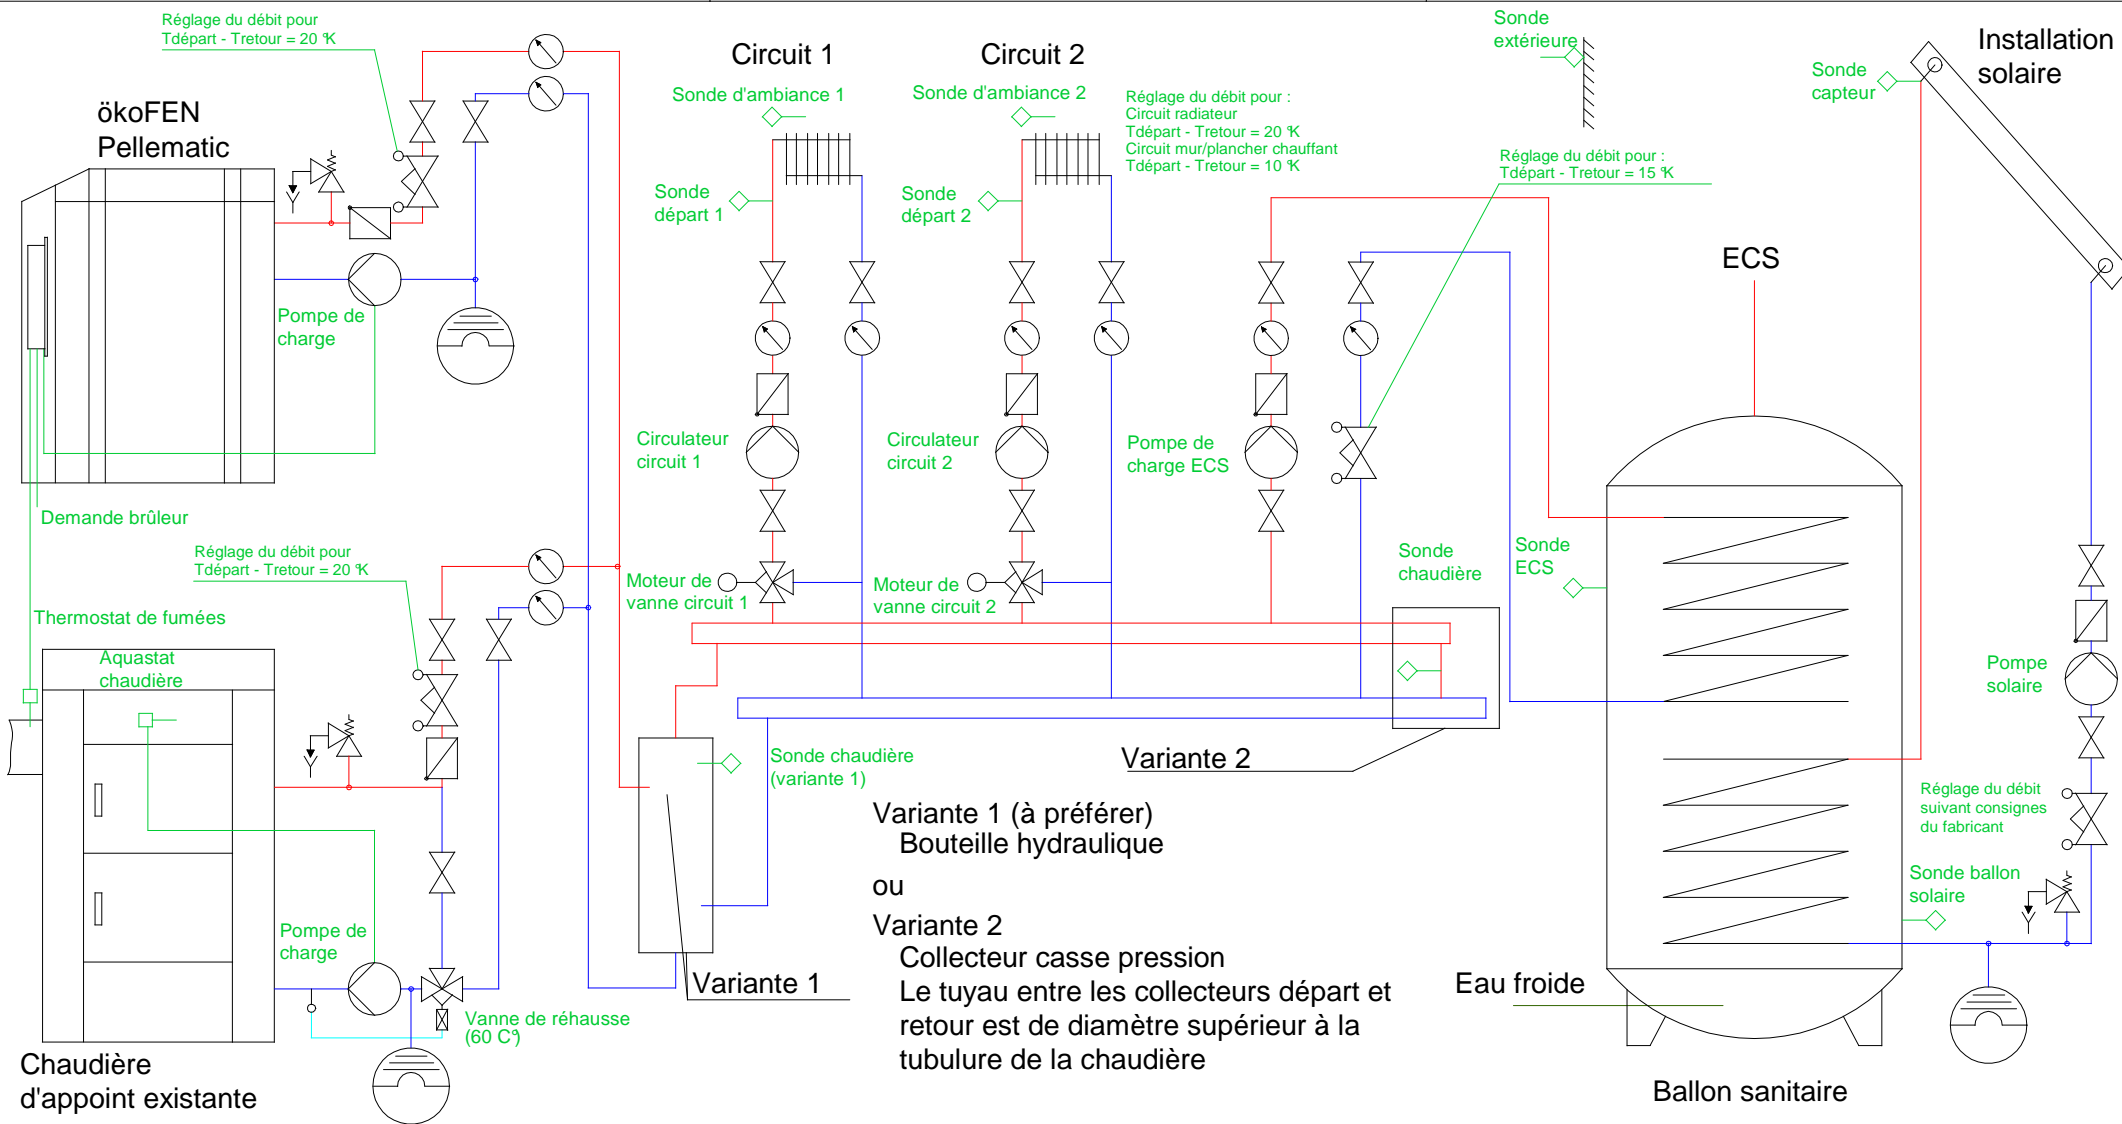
Réglage du débit pour
Tdépart - Tretour = 20 K

ökoFEN
Pellematic

Pompe de
charge

Demande brûleur

Réglage du débit pour
Tdépart - Tretour = 20 K

Thermostat de fumées

Aquastat
chaudière

Pompe de
charge

Vanne de réhausse
(60 C°)

Chaudière
d'appoint existante

Circuit 1

Sonde d'ambiance 1

Sonde
départ 1

Circulateur
circuit 1

Moteur de
vanne circuit 1

Circuit 2

Sonde d'ambiance 2

Sonde
départ 2

Circulateur
circuit 2

Moteur de
vanne circuit 2

Réglage du débit pour :
Circuit radiateur
Tdépart - Tretour = 20 K
Circuit mur/plancher chauffant
Tdépart - Tretour = 10 K

Sonde
extérieure

Réglage du débit pour :
Tdépart - Tretour = 15 K

Pompe de
charge ECS

Sonde
chaudière

Sonde
ECS

ECS

Sonde
capteur

Installation
solaire

Pompe
solaire

Réglage du débit
suivant consignes
du fabricant

Sonde ballon
solaire

Sonde chaudière
(variante 1)

Variante 2

Variante 1 (à préférer)
Bouteille hydraulique

ou

Variante 2
Collecteur casse pression
Le tuyau entre les collecteurs départ et retour est de diamètre supérieur à la tubulure de la chaudière

Variante 1

Eau froide

Ballon sanitaire